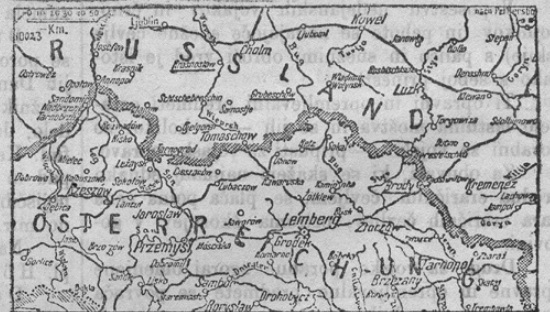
0 10 20 30 40 50
10023 Km.
R U S S L A N D
Lublin
Kowel
Chelm
Cholm
Luzk
Ostrowiec
Krasnik
Sandomir
Szczebrzeszyn
Zamosc
Grubeszow
Wladimir Wolynsk
Torgowiza
Tomaschow
Bilgoraj
Lezajsk
Rzeszow
Tarnobrzeg
Mielec
Sokal
Brody
Kremenez
Dubno
Cieszanow
Lubaczow
Rawaruska
Zolkiew
Kamionka
Jaroslaw
Przemysl
Lemberg
Zloczow
Grodek
Mosciska
Sambor
Drohobycz
Boryslaw
Brzezany
Tarnopol
O S T E R R E I C H U N G